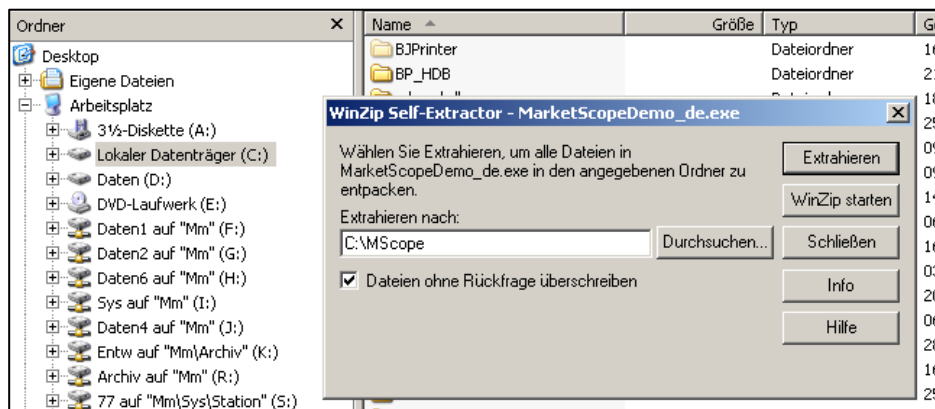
Ordner ×
Desktop
Eigene Dateien
Arbeitsplatz
3½-Diskette (A:)
Lokaler Datenträger (C:)
Daten (D:)
DVD-Laufwerk (E:)
Daten1 auf "Mm" (F:)
Daten2 auf "Mm" (G:)
Daten6 auf "Mm" (H:)
Sys auf "Mm" (I:)
Daten4 auf "Mm" (J:)
Entw auf "Mm\Archiv" (K:)
Archiv auf "Mm" (R:)
77 auf "Mm\Sys\Station" (S:)

| Name | Größe | Typ | G |
|---|---|---|---|
| BJPrinter | | Dateiordner | 1 |
| BP_HDB | | Dateiordner | 2 |

WinZip Self-Extractor - MarketScopeDemo_de.exe

Wählen Sie Extrahieren, um alle Dateien in MarketScopeDemo_de.exe in den angegebenen Ordner zu entpacken.

Extrahieren nach:
C:\MScope
Durchsuchen...
Dateien ohne Rückfrage überschreiben

Extrahieren
WinZip starten
Schließen
Info
Hilfe